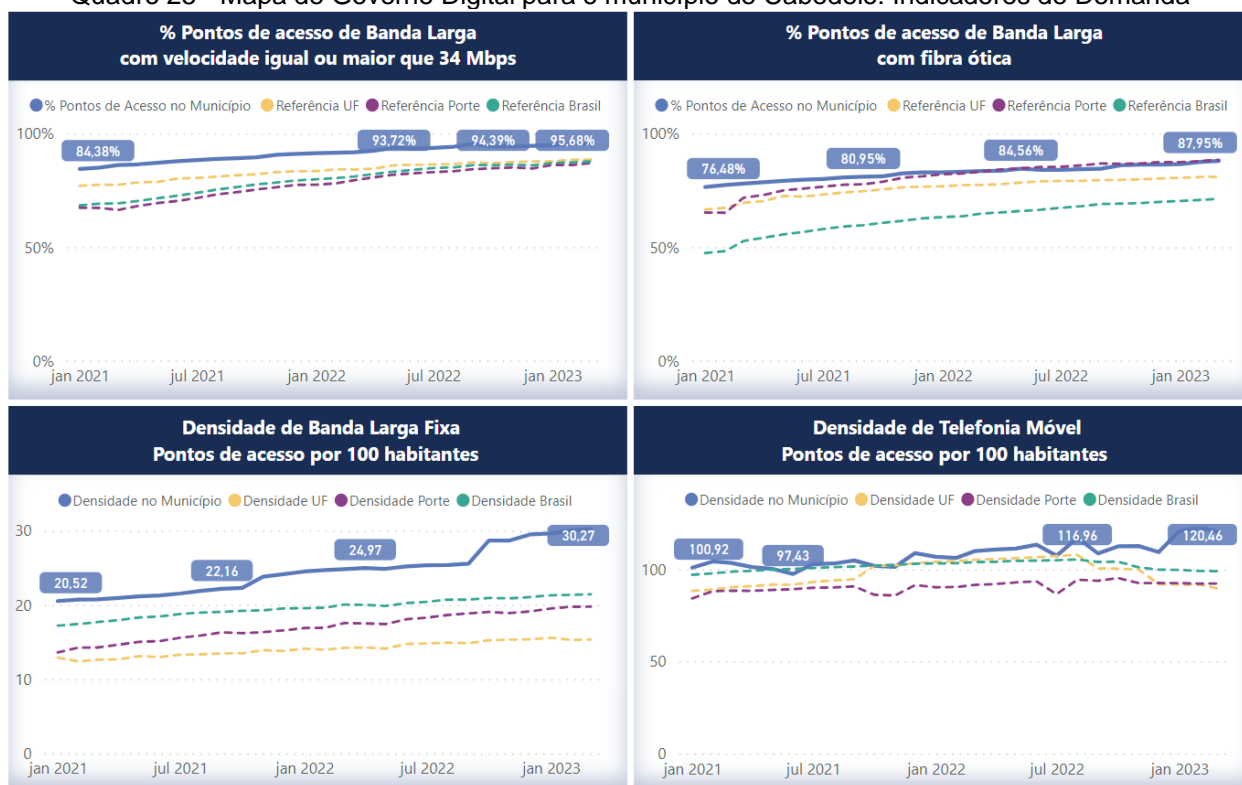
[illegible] - Mapa do Governo Digital para o município de Cabedelo: Indicadores de Demanda

% Pontos de acesso de Banda Larga com velocidade igual ou maior que 34 Mbps

% Pontos de Acesso no Município, Referência UF, Referência Porte, Referência Brasil

100%
50%
0%

84,38%
93,72%
94,39%
95,68%

jan 2021, jul 2021, jan 2022, jul 2022, jan 2023

% Pontos de acesso de Banda Larga com fibra ótica

% Pontos de Acesso no Município, Referência UF, Referência Porte, Referência Brasil

100%
50%
0%

76,48%
80,95%
84,56%
87,95%

jan 2021, jul 2021, jan 2022, jul 2022, jan 2023

Densidade de Banda Larga Fixa Pontos de acesso por 100 habitantes

Densidade no Município, Densidade UF, Densidade Porte, Densidade Brasil

30
20
10
0

20,52
22,16
24,97
30,27

jan 2021, jul 2021, jan 2022, jul 2022, jan 2023

Densidade de Telefonia Móvel Pontos de acesso por 100 habitantes

Densidade no Município, Densidade UF, Densidade Porte, Densidade Brasil

100
50
0

100,92
97,43
116,96
120,46

jan 2021, jul 2021, jan 2022, jul 2022, jan 2023